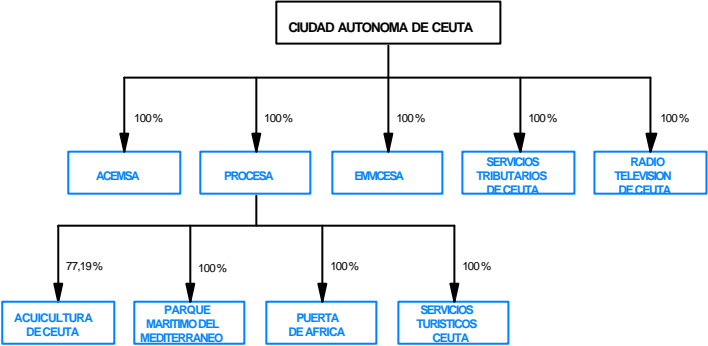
CIUDAD AUTONOMA DE CEUTA

100%
100%
100%
100%
100%

ACEMSA

PROCESA

EMVICESA

SERVICIOS TRIBUTARIOS DE CEUTA

RADIO TELEVISION DE CEUTA

77,19%
100%
100%
100%

ACUICULTURA DE CEUTA

PARQUE MARITIMO DEL MEDITERRANEO

PUERTA DE AFRICA

SERVICIOS TURISTICOS CEUTA